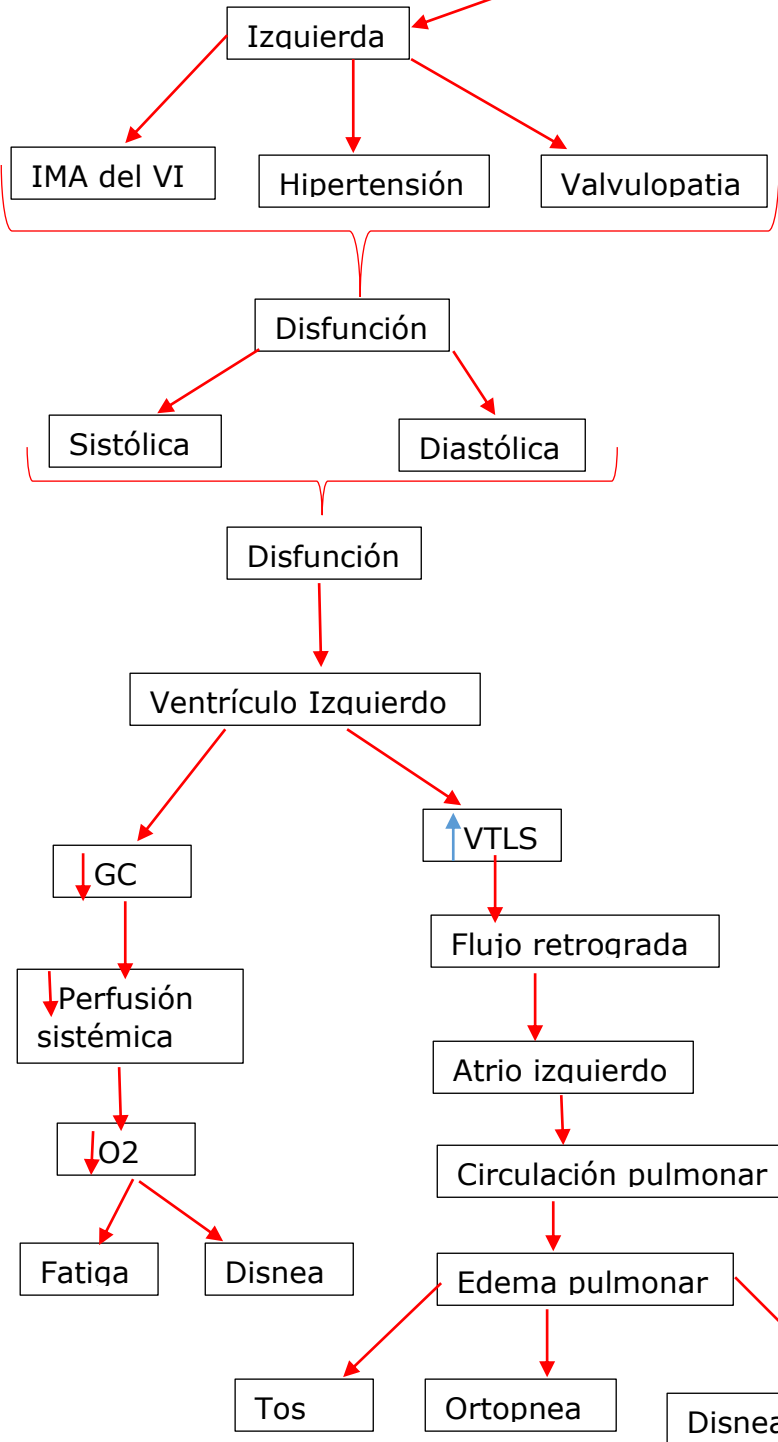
Izquierda

IMA del VI

Hipertensión

Valvulopatia

Disfunción

Sistólica

Diastólica

Disfunción

Ventrículo Izquierdo

GC

VTLS

Flujo retrograda

Perfusión sistémica

Atrio izquierdo

O2

Circulación pulmonar

Fatiga

Disnea

Edema pulmonar

Tos

Ortopnea

Disnea